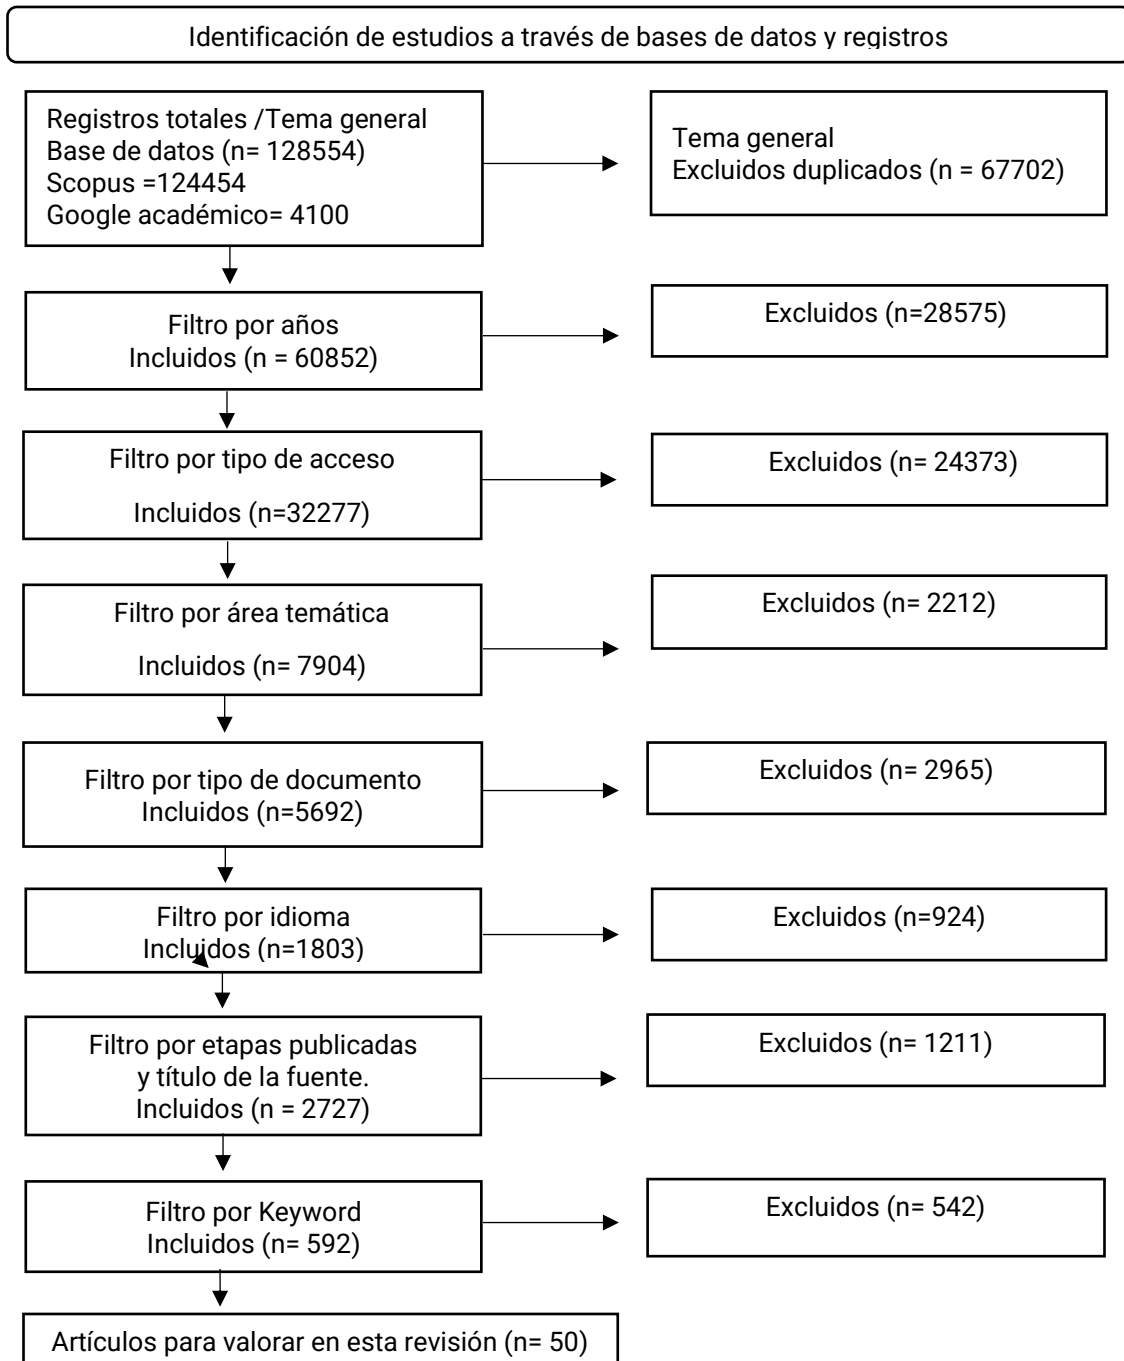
Identificación de estudios a través de bases de datos y registros

Registros totales /Tema general
Base de datos (n= 128554)
Scopus =124454
Google académico= 4100

Tema general
Excluidos duplicados (n = 67702)

Filtro por años
Incluidos (n = 60852)

Excluidos (n=28575)

Filtro por tipo de acceso
Incluidos (n=32277)

Excluidos (n= 24373)

Filtro por área temática
Incluidos (n= 7904)

Excluidos (n= 2212)

Filtro por tipo de documento
Incluidos (n=5692)

Excluidos (n= 2965)

Filtro por idioma
Incluidos (n=1803)

Excluidos (n=924)

Filtro por etapas publicadas y título de la fuente.
Incluidos (n = 2727)

Excluidos (n= 1211)

Filtro por Keyword
Incluidos (n= 592)

Excluidos (n= 542)

Artículos para valorar en esta revisión (n= 50)